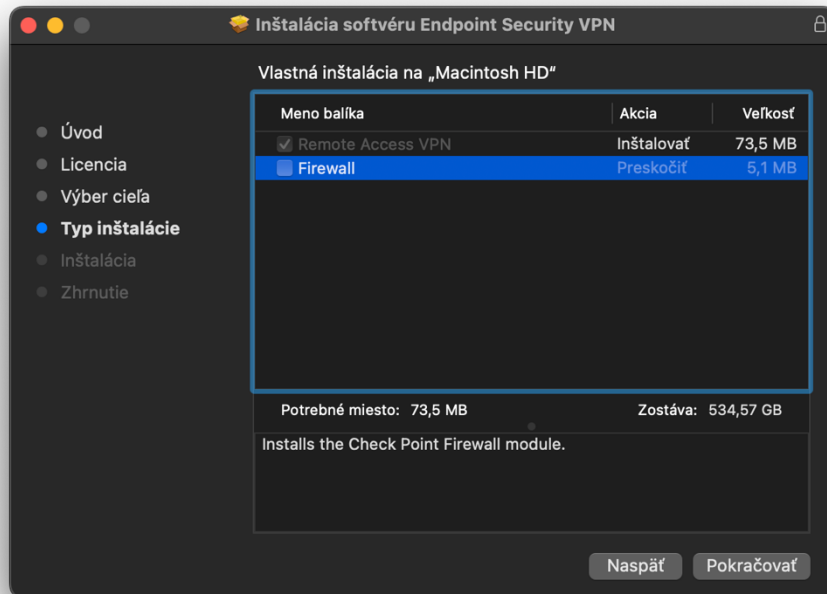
Inštalácia softvéru Endpoint Security VPN

Vlastná inštalácia na „Macintosh HD“

Úvod
Licencia
Výber cieľa
Typ inštalácie
Inštalácia
Zhrnutie

| Meno balíka | Akcia | Veľkosť |
|---|---|---|
| Remote Access VPN | Inštalovať | 73,5 MB |
| Firewall | Preskočiť | 5,1 MB |

Potrebné miesto: 73,5 MB
Zostáva: 534,57 GB

Installs the Check Point Firewall module.

Naspäť
Pokračovať